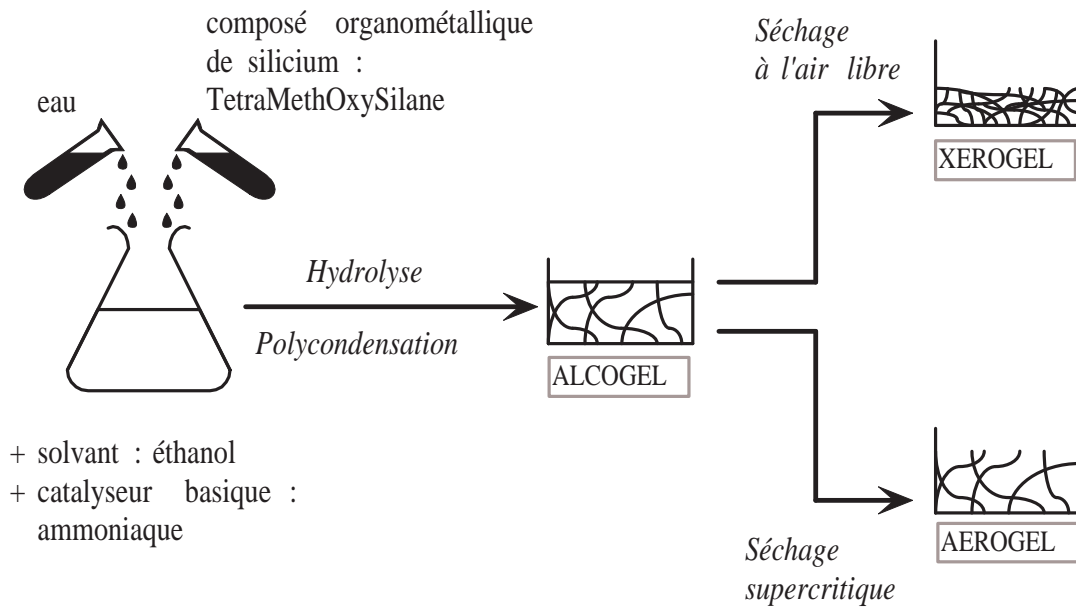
composé organométallique de silicium : TetraMethOxySilane

eau

Séchage à l'air libre

XEROGEL

Hydrolyse

Polycondensation

ALCOGEL

+ solvant : éthanol
+ catalyseur basique : ammoniaque

AEROGEL

Séchage supercritique